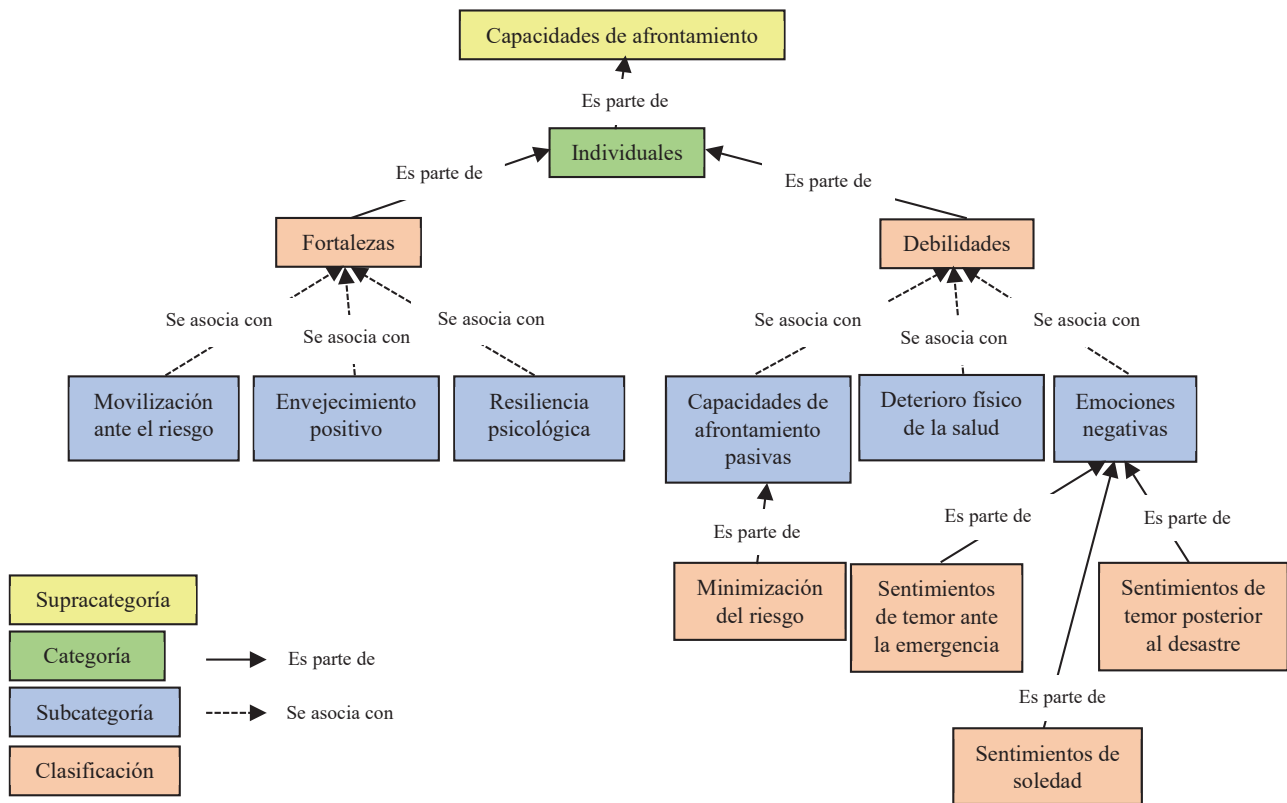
Capacidades de afrontamiento

Es parte de

Individuales

Es parte de

Es parte de

Fortalezas

Debilidades

Se asocia con

Se asocia con

Se asocia con

Se asocia con

Se asocia con

Se asocia con

Movilización ante el riesgo

Envejecimiento positivo

Resiliencia psicológica

Capacidades de afrontamiento pasivas

Deterioro físico de la salud

Emociones negativas

Es parte de

Es parte de

Es parte de

Minimización del riesgo

Sentimientos de temor ante la emergencia

Sentimientos de temor posterior al desastre

Es parte de

Sentimientos de soledad

Supracategoría

Categoría

Subcategoría

Clasificación

Es parte de

Se asocia con